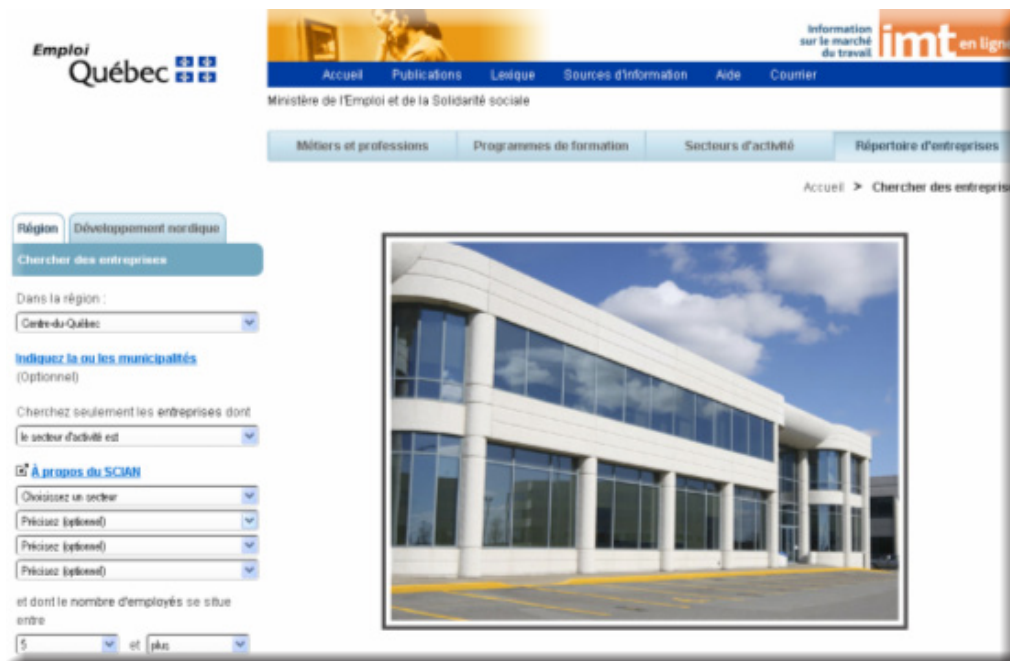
Emploi Québec

Information sur le marché du travail imt en ligne

Accueil Publications Lexique Sources d'information Aide Courrier

Ministère de l'Emploi et de la Solidarité sociale

Métiers et professions Programmes de formation Secteurs d'activité Répertoire d'entreprises

Accueil > Chercher des entrepris

Région Développement nordique

Chercher des entreprises

Dans la région :

Centre-du-Québec

Indiquez la ou les municipalités (Optionnel)

Cherchez seulement les entreprises dont

le secteur d'activité est

À propos du SCIAN

Choisissez un secteur

Précisez (optionnel)

Précisez (optionnel)

Précisez (optionnel)

et dont le nombre d'employés se situe entre

5 et plus